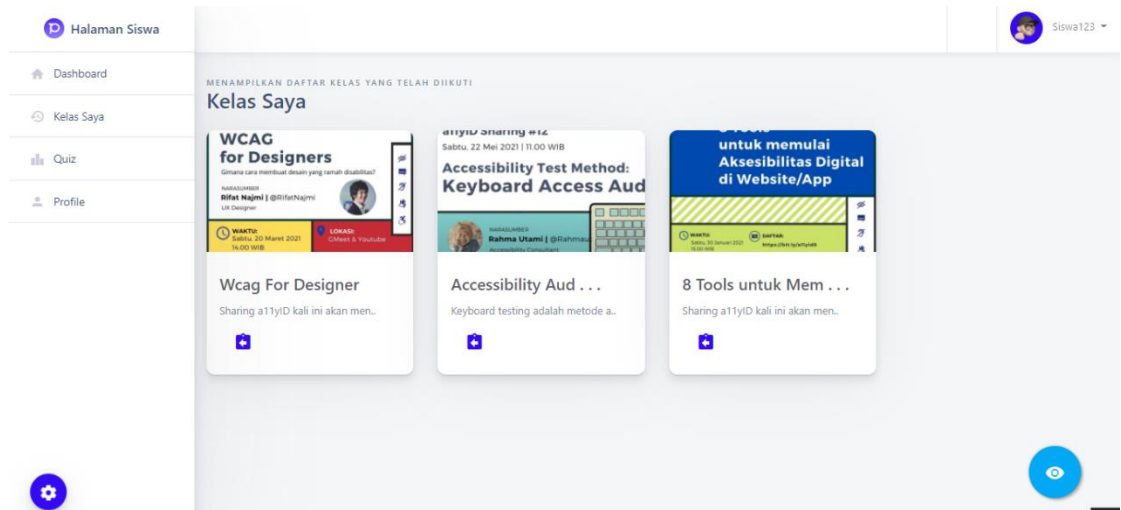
Halaman Siswa

Dashboard
Kelas Saya
Quiz
Profile

Siswa123

MENAMPILKAN DAFTAR KELAS YANG TELAH DIIKUTI
Kelas Saya

WCAG for Designers
Gimana cara membuat desain yang ramah disabilitas?
NARASUMBER
Rifat Najmi | @RifatNajmi
UX Designer
WAKTU: Sabtu, 20 Maret 2021 14.00 WIB
LOKASI: GMeet & Youtube

Wcag For Designer
Sharing a11yID kali ini akan men..

a11yID Sharing #12
Sabtu, 22 Mei 2021 | 11.00 WIB
Accessibility Test Method: Keyboard Access Aud
NARASUMBER
Rahma Utami | @Rahmau
Accessibility Consultant

Accessibility Aud . . .
Keyboard testing adalah metode a..

untuk memulai Aksesibilitas Digital di Website/App
WAKTU: Sabtu, 30 Januari 2021 15.00 WIB
DAFTAR: https://bit.ly/a11yid8

8 Tools untuk Mem . . .
Sharing a11yID kali ini akan men..